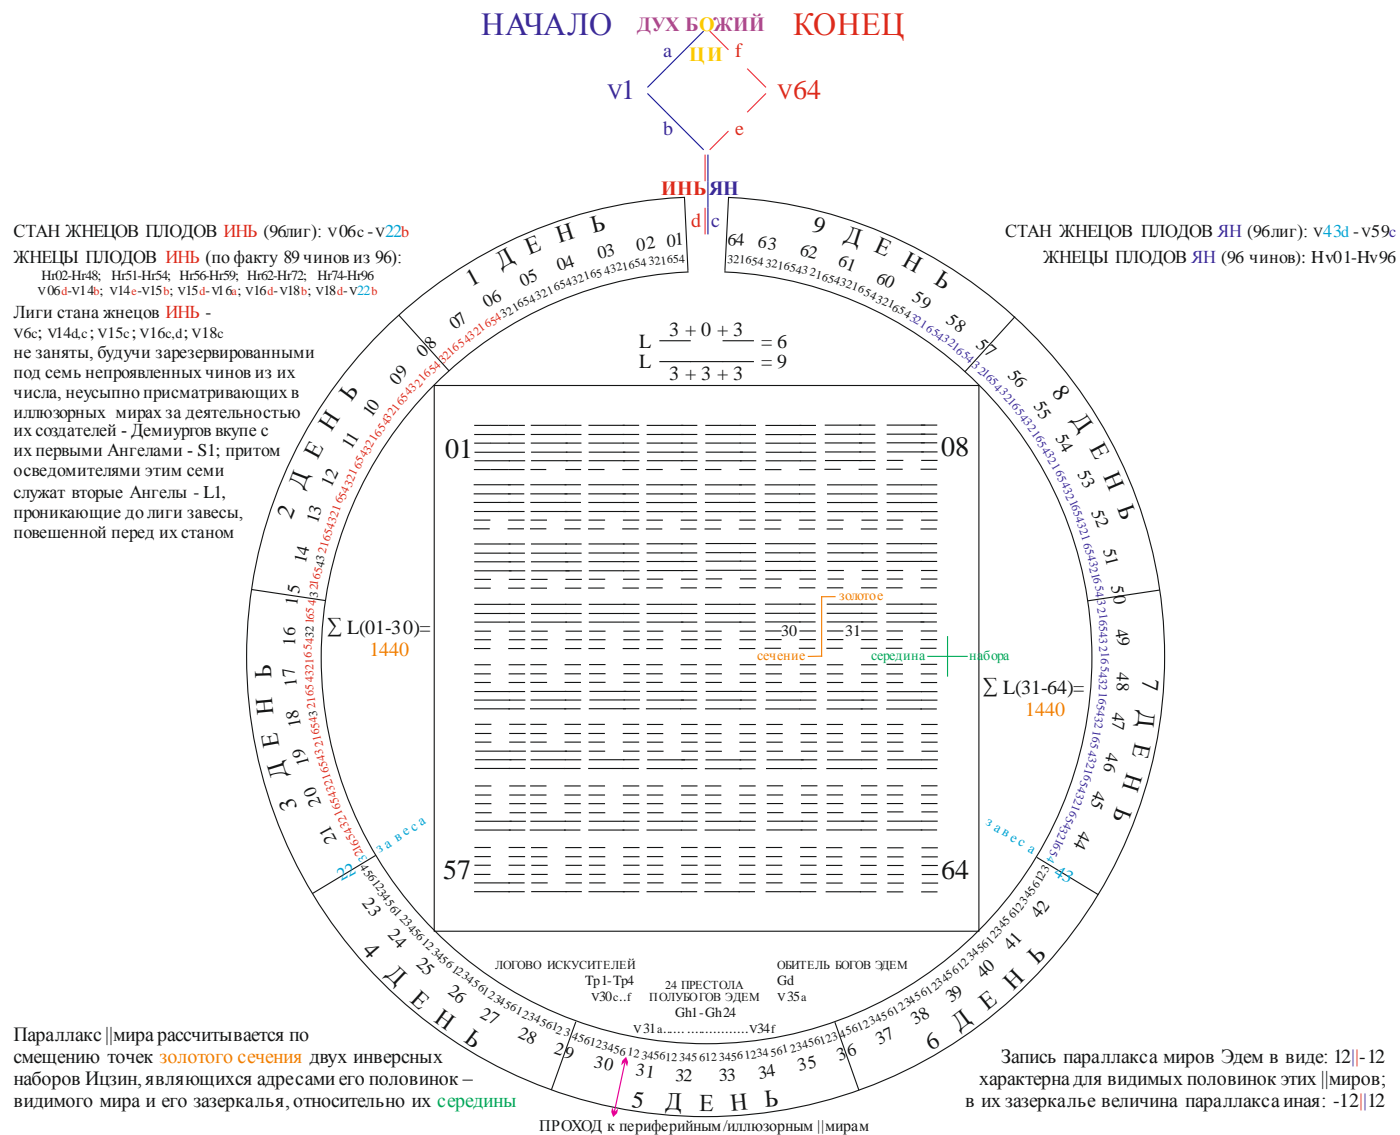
НАЧАЛО ДУХ БОЖИЙ КОНЕЦ

a ЦИ f

v1 v64

b e

ИНЬ ЯН

d c

СТАН ЖНЕЦОВ ПЛОДОВ ИНЬ (96лиг): v06c - v22b

ЖНЕЦЫ ПЛОДОВ ИНЬ (по факту 89 чинов из 96):
Hr02-Hr48; Hr51-Hr54; Hr56-Hr59; Hr62-Hr72; Hr74-Hr96
v06d-v14b; v14e-v15b; v15d-v16a; v16d-v18b; v18d-v22b

Лиги стана жнецов ИНЬ -
V6c; V14d,c; V15c; V16c,d; V18c
не заняты, будучи зарезервированными под семь непроявленных чинов из их числа, неусыпно присматривающих в иллюзорных мирах за деятельностью их создателей - Демиургов вкупе с их первыми Ангелами - S1; притом осведомителями этим семи служат вторые Ангелы - L1, проникающие до лиги завесы, повешенной перед их станом

СТАН ЖНЕЦОВ ПЛОДОВ ЯН (96лиг): v43d - v59c

ЖНЕЦЫ ПЛОДОВ ЯН (96 чинов): Hv01-Hv96

1 ДЕНЬ
01 02 03 04 05 06 07 08
2 ДЕНЬ
09 10 11 12 13 14 15
3 ДЕНЬ
16 17 18 19 20 21 22
4 ДЕНЬ
23 24 25 26 27 28 29
5 ДЕНЬ
30 31 32 33 34 35
6 ДЕНЬ
36 37 38 39 40 41 42
7 ДЕНЬ
43 44 45 46 47 48 49
8 ДЕНЬ
50 51 52 53 54 55 56
9 ДЕНЬ
57 58 59 60 61 62 63 64

завеса
завеса

$\frac{L\ 3+0+3}{L\ 3+3+3}$ = 6
= 9

01 08
57 64

золотое
30 31
сечение
середина набора

$\sum L(01\text{-}30)=$ 1440

$\sum L(31\text{-}64)=$ 1440

ЛОГОВО ИСКУСИТЕЛЕЙ
Tp1-Tp4
V30c..f

24 ПРЕСТОЛА
ПОЛУБОГОВ ЭДЕМ
Gh1 - Gh24

ОБИТЕЛЬ БОГОВ ЭДЕМ
Gd
V35a

V31a...... ..............V34f

Параллакс ||мира рассчитывается по смещению точек золотого сечения двух инверсных наборов Ицзин, являющихся адресами его половинок – видимого мира и его зазеркалья, относительно их середины

Запись параллакса миров Эдем в виде: 12||-12 характерна для видимых половинок этих ||миров; в их зазеркалье величина параллакса иная: -12||12

ПРОХОД к периферийным/иллюзорным ||мирам